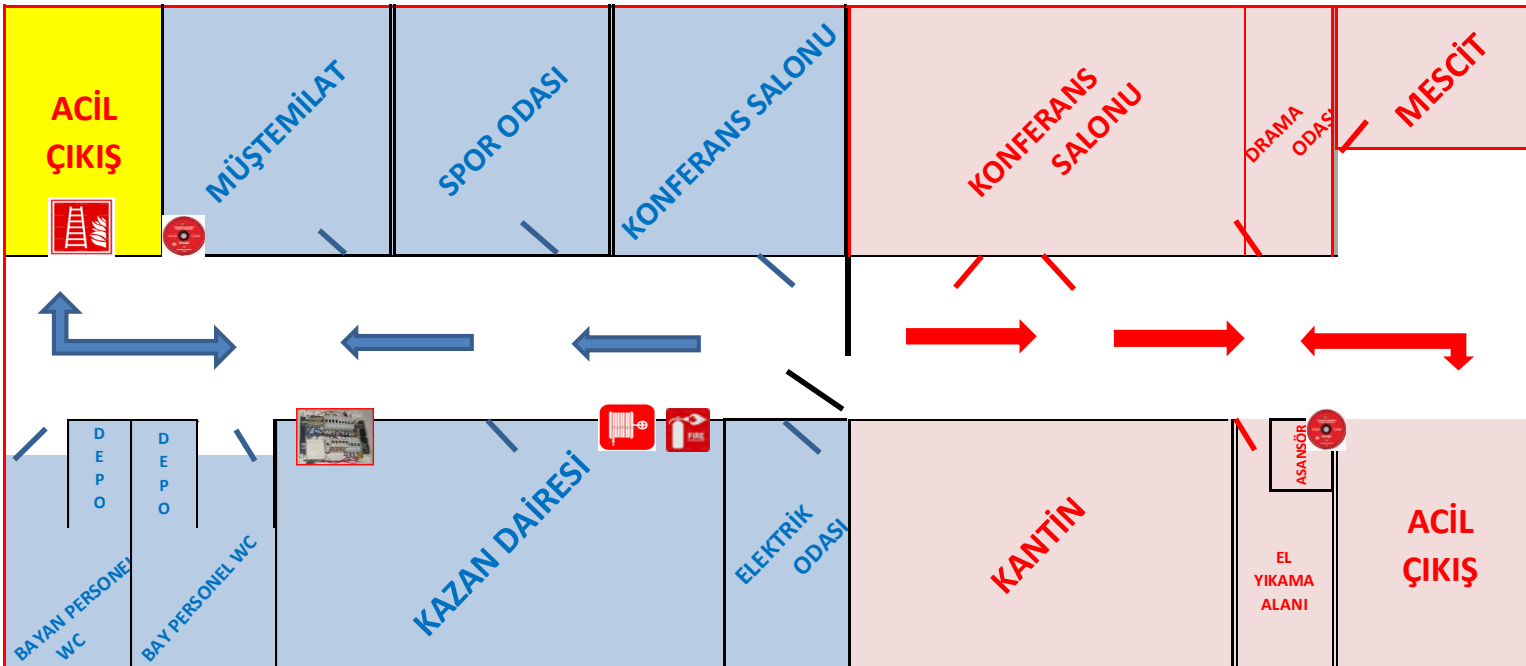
ACİL ÇIKIŞ

MÜŞTEMİLAT

SPOR ODASI

KONFERANS SALONU

KONFERANS SALONU

DRAMA ODASI

MESCİT

DEPO

DEPO

BAYAN PERSONEL WC

BAY PERSONEL WC

KAZAN DAİRESİ

FIRE

ELEKTRİK ODASI

KANTİN

ASANSÖR

EL YIKAMA ALANI

ACİL ÇIKIŞ